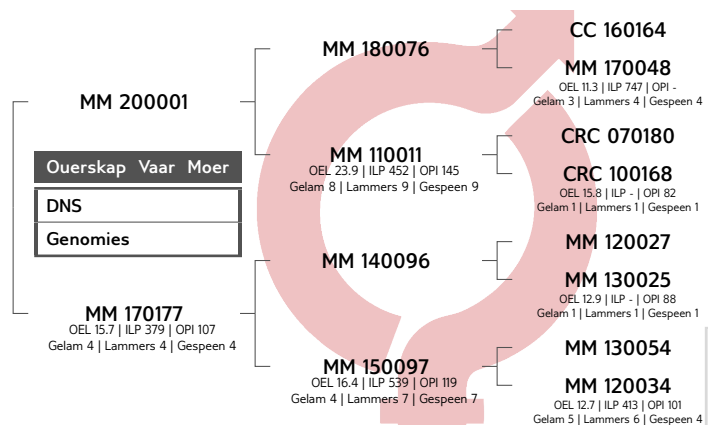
MM 200001

Ouerskap Vaar Moer

DNS

Genomies

MM 170177
OEL 15.7 | ILP 379 | OPI 107
Gelam 4 | Lammers 4 | Gespeen 4

MM 180076

MM 110011
OEL 23.9 | ILP 452 | OPI 145
Gelam 8 | Lammers 9 | Gespeen 9

MM 140096

MM 150097
OEL 16.4 | ILP 539 | OPI 119
Gelam 4 | Lammers 7 | Gespeen 7

CC 160164

MM 170048
OEL 11.3 | ILP 747 | OPI -
Gelam 3 | Lammers 4 | Gespeen 4

CRC 070180

CRC 100168
OEL 15.8 | ILP - | OPI 82
Gelam 1 | Lammers 1 | Gespeen 1

MM 120027

MM 130025
OEL 12.9 | ILP - | OPI 88
Gelam 1 | Lammers 1 | Gespeen 1

MM 130054

MM 120034
OEL 12.7 | ILP 413 | OPI 101
Gelam 5 | Lammers 6 | Gespeen 4